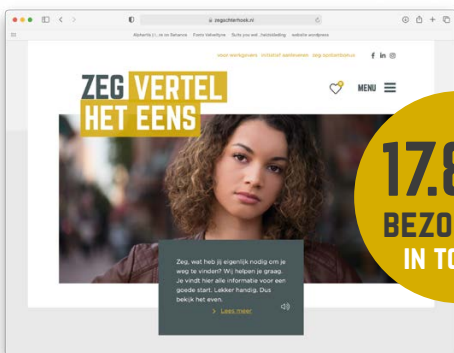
zegvertelheteens.nl

Afbeelding (...) ze ov Baharus   Fonts Vetvertere   Suits you well_hoofdstelling   website wordpress

voor werkgevers   ontdekt! aanmaken   zeg spotlamlvoruu   f in

ZEG VERTEL HET EENS

MENU

Zeg, wat heb jij eigenlijk nodig om je weg te vinden? Wij helpen je graag. Je vindt hier alle informatie voor een goede start. Lekker handig. Dus bekijk het even.

Lees meer

17.8
BEZO
IN TO